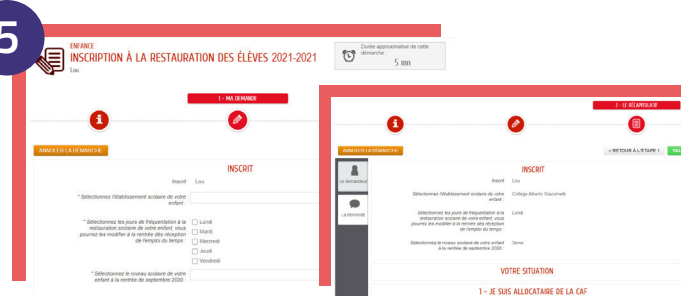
5

ENFANCE
INSCRIPTION À LA RESTAURATION DES ÉLÈVES 2021-2021
Lou

Durée approximative de cette démarche :
5 mn

1 - MA DEMANDE

ANNULER LA DÉMARCHE

INSCRIT

Inscrit Lou

* Sélectionnez l'établissement scolaire de votre enfant :

* Sélectionnez les jours de fréquentation à la restauration scolaire de votre enfant, vous pourrez les modifier à la rentrée dès réception de l'emploi du temps :
Lundi
Mardi
Mercredi
Jeudi
Vendredi

* Sélectionnez le niveau scolaire de votre enfant à la rentrée de septembre 2020 :

3 - LE RÉCAPITULATIF

ANNULER LA DÉMARCHE

« RETOUR À L'ÉTAPE 1

Le demandeur

La demande

INSCRIT

Inscrit Lou

Sélectionnez l'établissement scolaire de votre enfant : Collège Alberto Giacometti

Sélectionnez les jours de fréquentation à la restauration scolaire de votre enfant, vous pourrez les modifier à la rentrée dès réception de l'emploi du temps : Lundi

Sélectionnez le niveau scolaire de votre enfant à la rentrée de septembre 2020 : 3eme

VOTRE SITUATION

1 - JE SUIS ALLOCATAIRE DE LA CAF